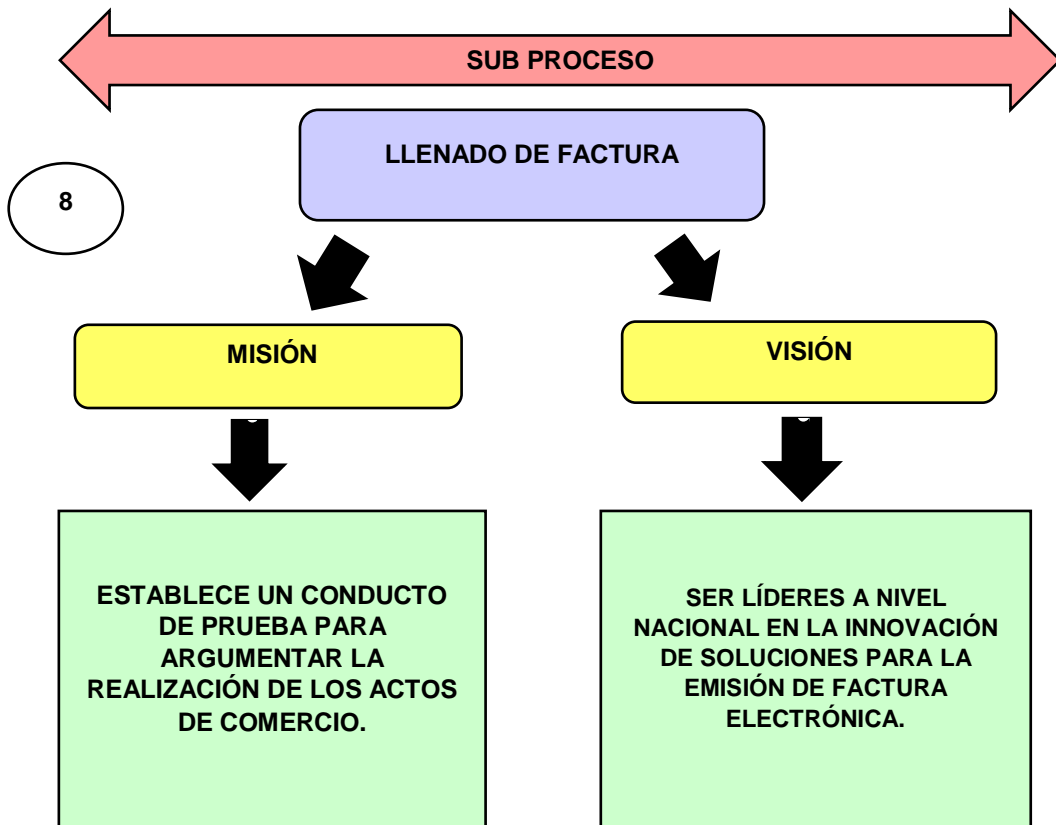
SUB PROCESO

8

LLENADO DE FACTURA

MISIÓN

VISIÓN

ESTABLECE UN CONDUCTO DE PRUEBA PARA ARGUMENTAR LA REALIZACIÓN DE LOS ACTOS DE COMERCIO.

SER LÍDERES A NIVEL NACIONAL EN LA INNOVACIÓN DE SOLUCIONES PARA LA EMISIÓN DE FACTURA ELECTRÓNICA.